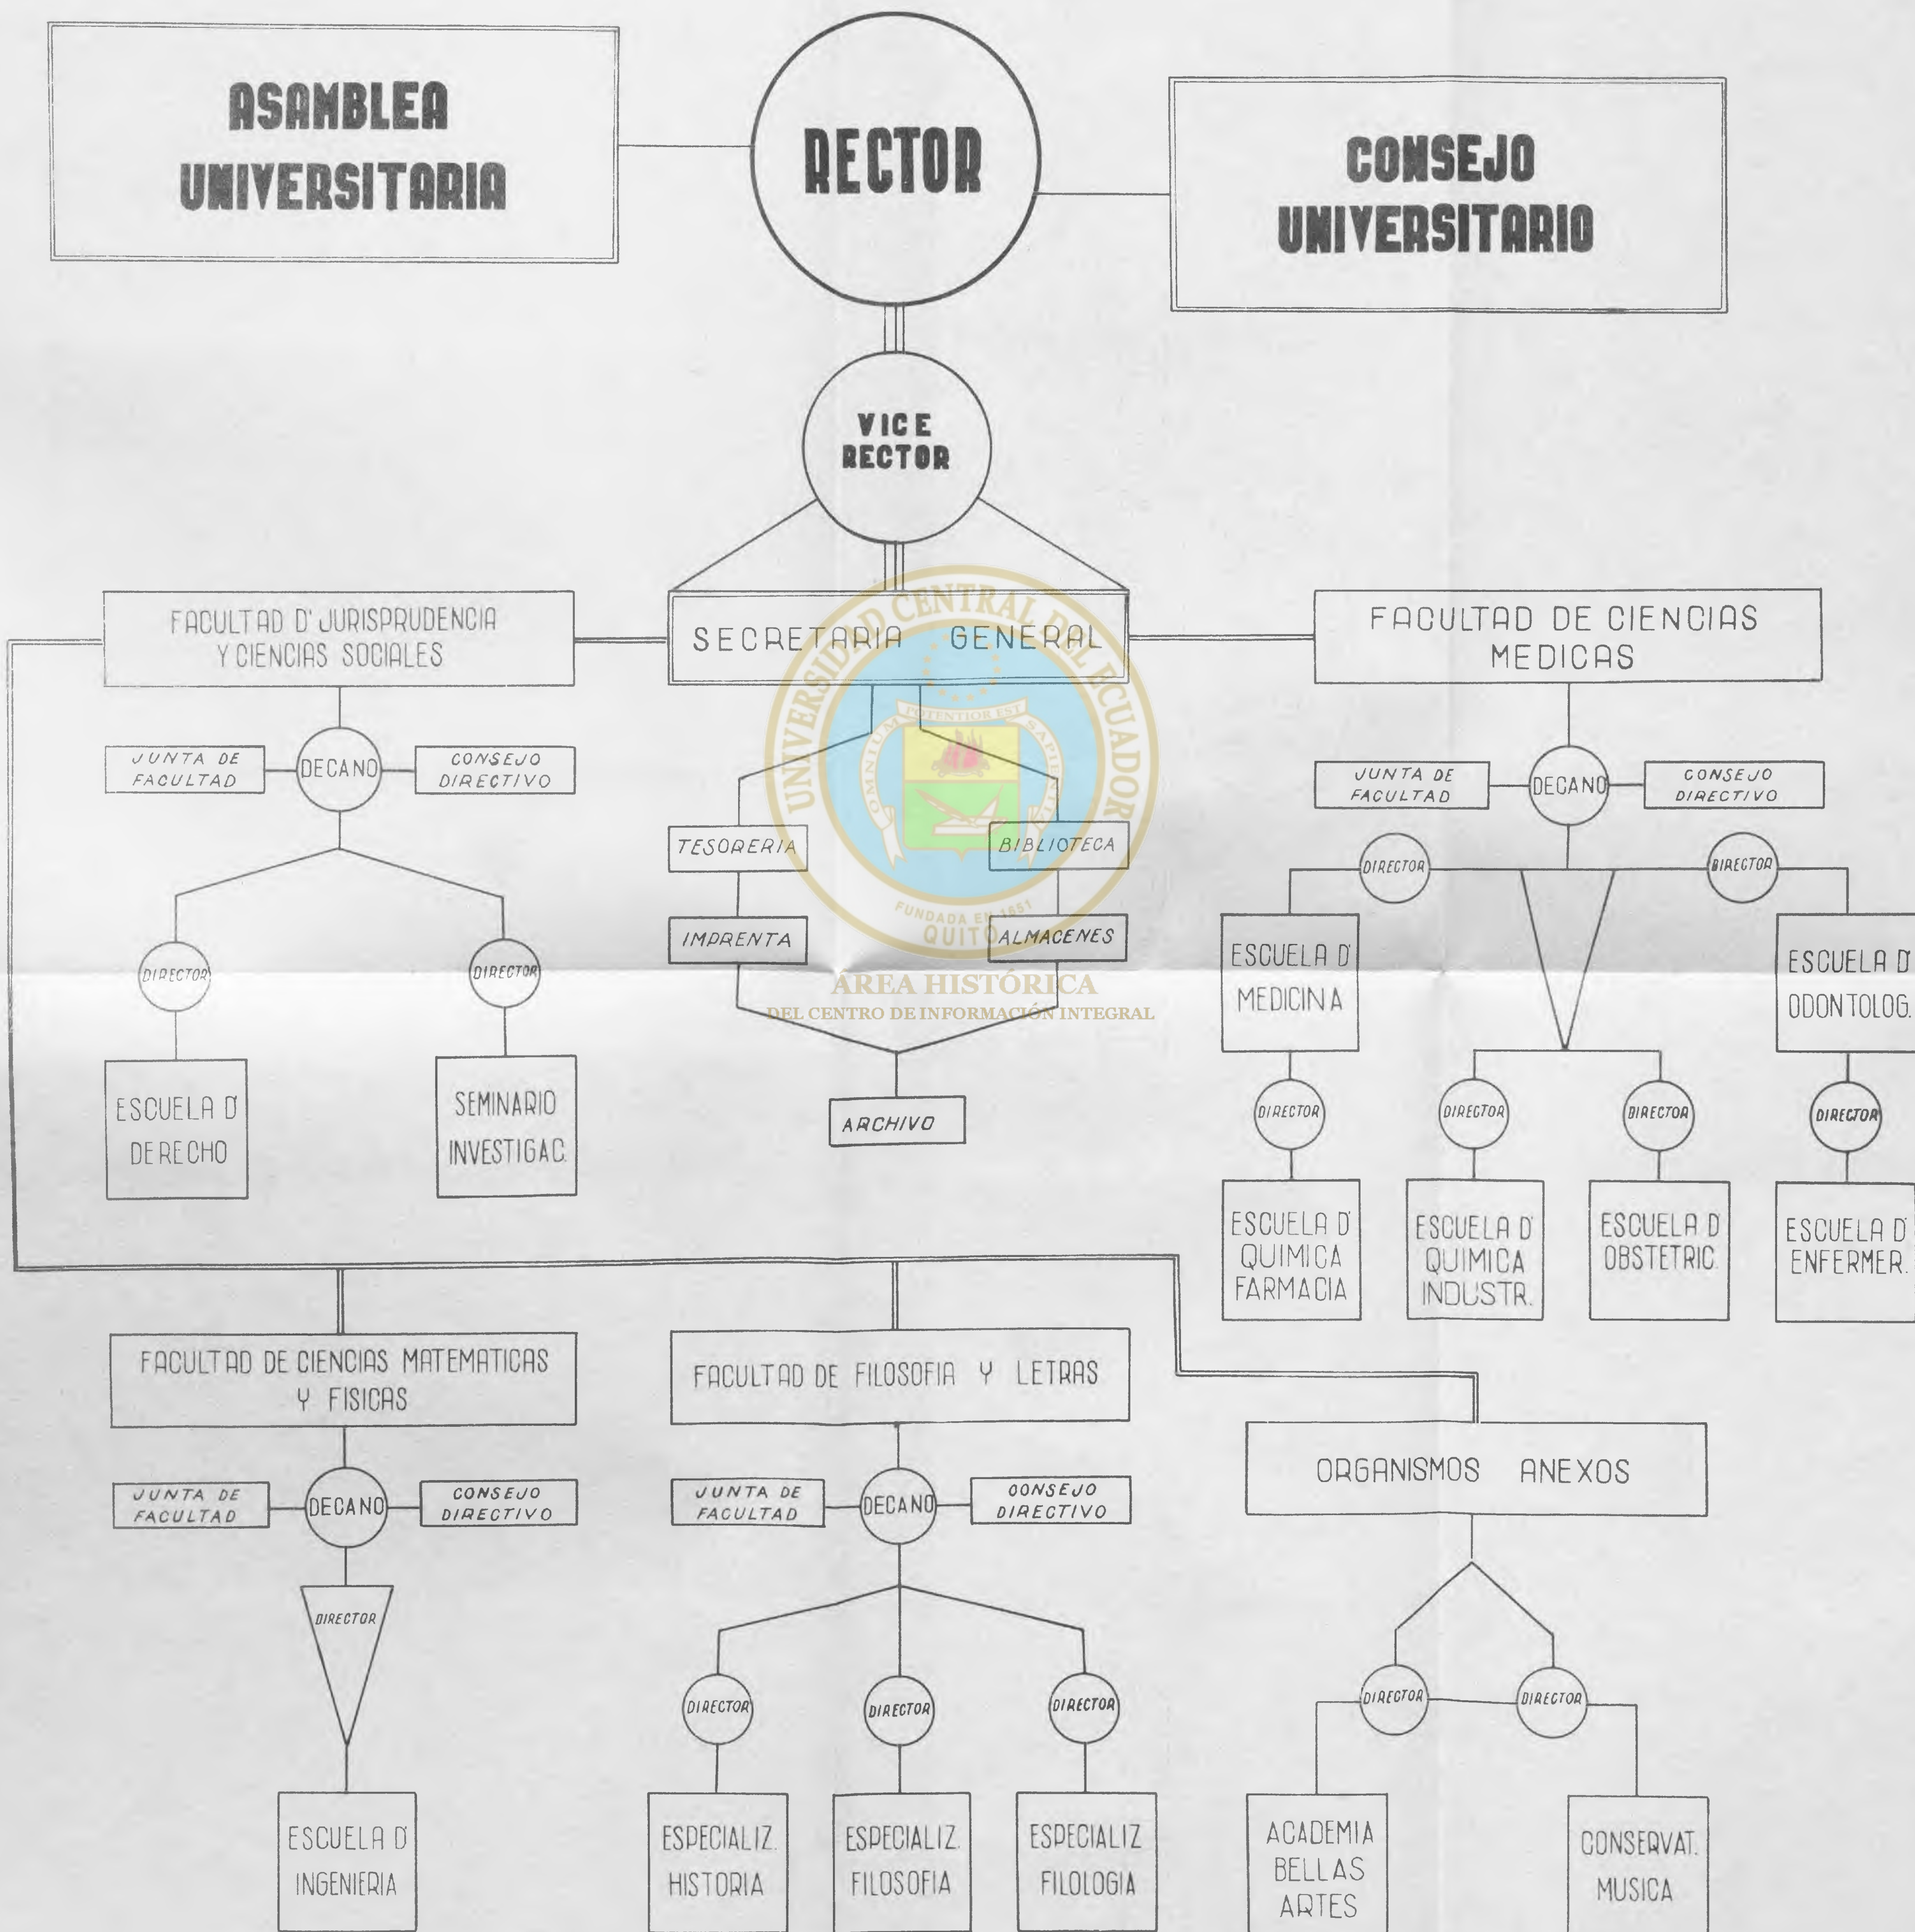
ASAMBLEA UNIVERSITARIA

RECTOR

CONSEJO UNIVERSITARIO

VICE RECTOR

FACULTAD D' JURISPRUDENCIA Y CIENCIAS SOCIALES

SECRETARIA GENERAL

FACULTAD DE CIENCIAS MEDICAS

JUNTA DE FACULTAD

DECANO

CONSEJO DIRECTIVO

TESORERIA

BIBLIOTECA

IMPRENTA

ALMACENES

ARCHIVO

DIRECTOR

DIRECTOR

ESCUELA D' DERECHO

SEMINARIO INVESTIGAC.

JUNTA DE FACULTAD

DECANO

CONSEJO DIRECTIVO

DIRECTOR

DIRECTOR

ESCUELA D' MEDICINA

ESCUELA D' ODONTOLOG.

DIRECTOR

DIRECTOR

DIRECTOR

DIRECTOR

ESCUELA D' QUIMICA FARMACIA

ESCUELA D' QUIMICA INDUSTR.

ESCUELA D' OBSTETRIC.

ESCUELA D' ENFERMER.

UNIVERSIDAD CENTRAL DEL ECUADOR
OMNIUM POTENTIOR EST SAPIENTIA
FUNDADA EN 1651
QUITO
ÁREA HISTÓRICA
DEL CENTRO DE INFORMACIÓN INTEGRAL

FACULTAD DE CIENCIAS MATEMATICAS Y FISICAS

FACULTAD DE FILOSOFIA Y LETRAS

ORGANISMOS ANEXOS

JUNTA DE FACULTAD

DECANO

CONSEJO DIRECTIVO

DIRECTOR

ESCUELA D' INGENIERIA

JUNTA DE FACULTAD

DECANO

OONSEJO DIRECTIVO

DIRECTOR

DIRECTOR

DIRECTOR

ESPECIALIZ. HISTORIA

ESPECIALIZ. FILOSOFIA

ESPECIALIZ FILOLOGIA

DIRECTOR

DIRECTOR

ACADEMIA BELLAS ARTES

CONSERVAT. MUSICA